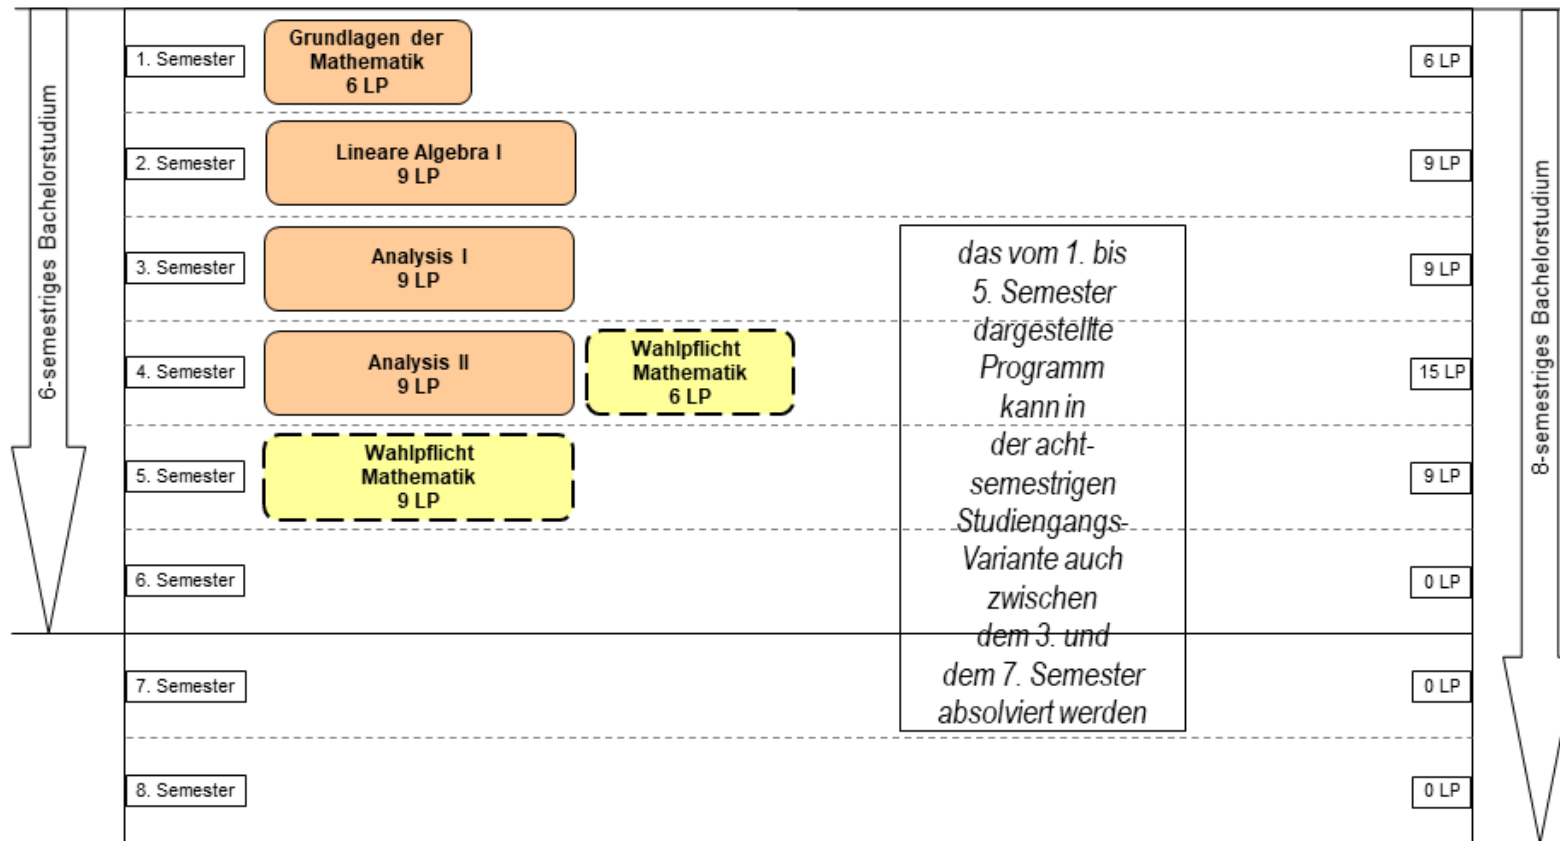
6-semestriges Bachelorstudium

1. Semester
Grundlagen der Mathematik 6 LP
6 LP

2. Semester
Lineare Algebra I 9 LP
9 LP

3. Semester
Analysis I 9 LP
9 LP

4. Semester
Analysis II 9 LP
Wahlpflicht Mathematik 6 LP
15 LP

5. Semester
Wahlpflicht Mathematik 9 LP
9 LP

6. Semester
0 LP

7. Semester
0 LP

8. Semester
0 LP

das vom 1. bis 5. Semester dargestellte Programm kann in der achtsemestrigen Studiengangs-Variante auch zwischen dem 3. und dem 7. Semester absolviert werden

8-semestriges Bachelorstudium